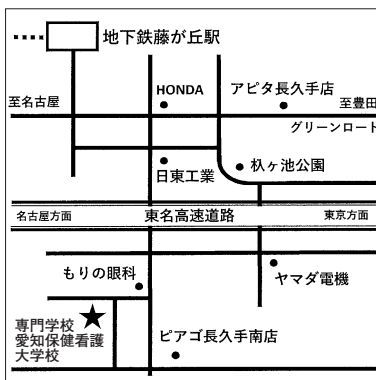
地下鉄藤が丘駅

HONDA

アピタ長久手店

至名古屋

至豊田

グリーンロード

日東工業

杁ヶ池公園

名古屋方面

東名高速道路

東京方面

もりの眼科

ヤマダ電機

専門学校
愛知保健看護
大学校

ピアゴ長久手南店